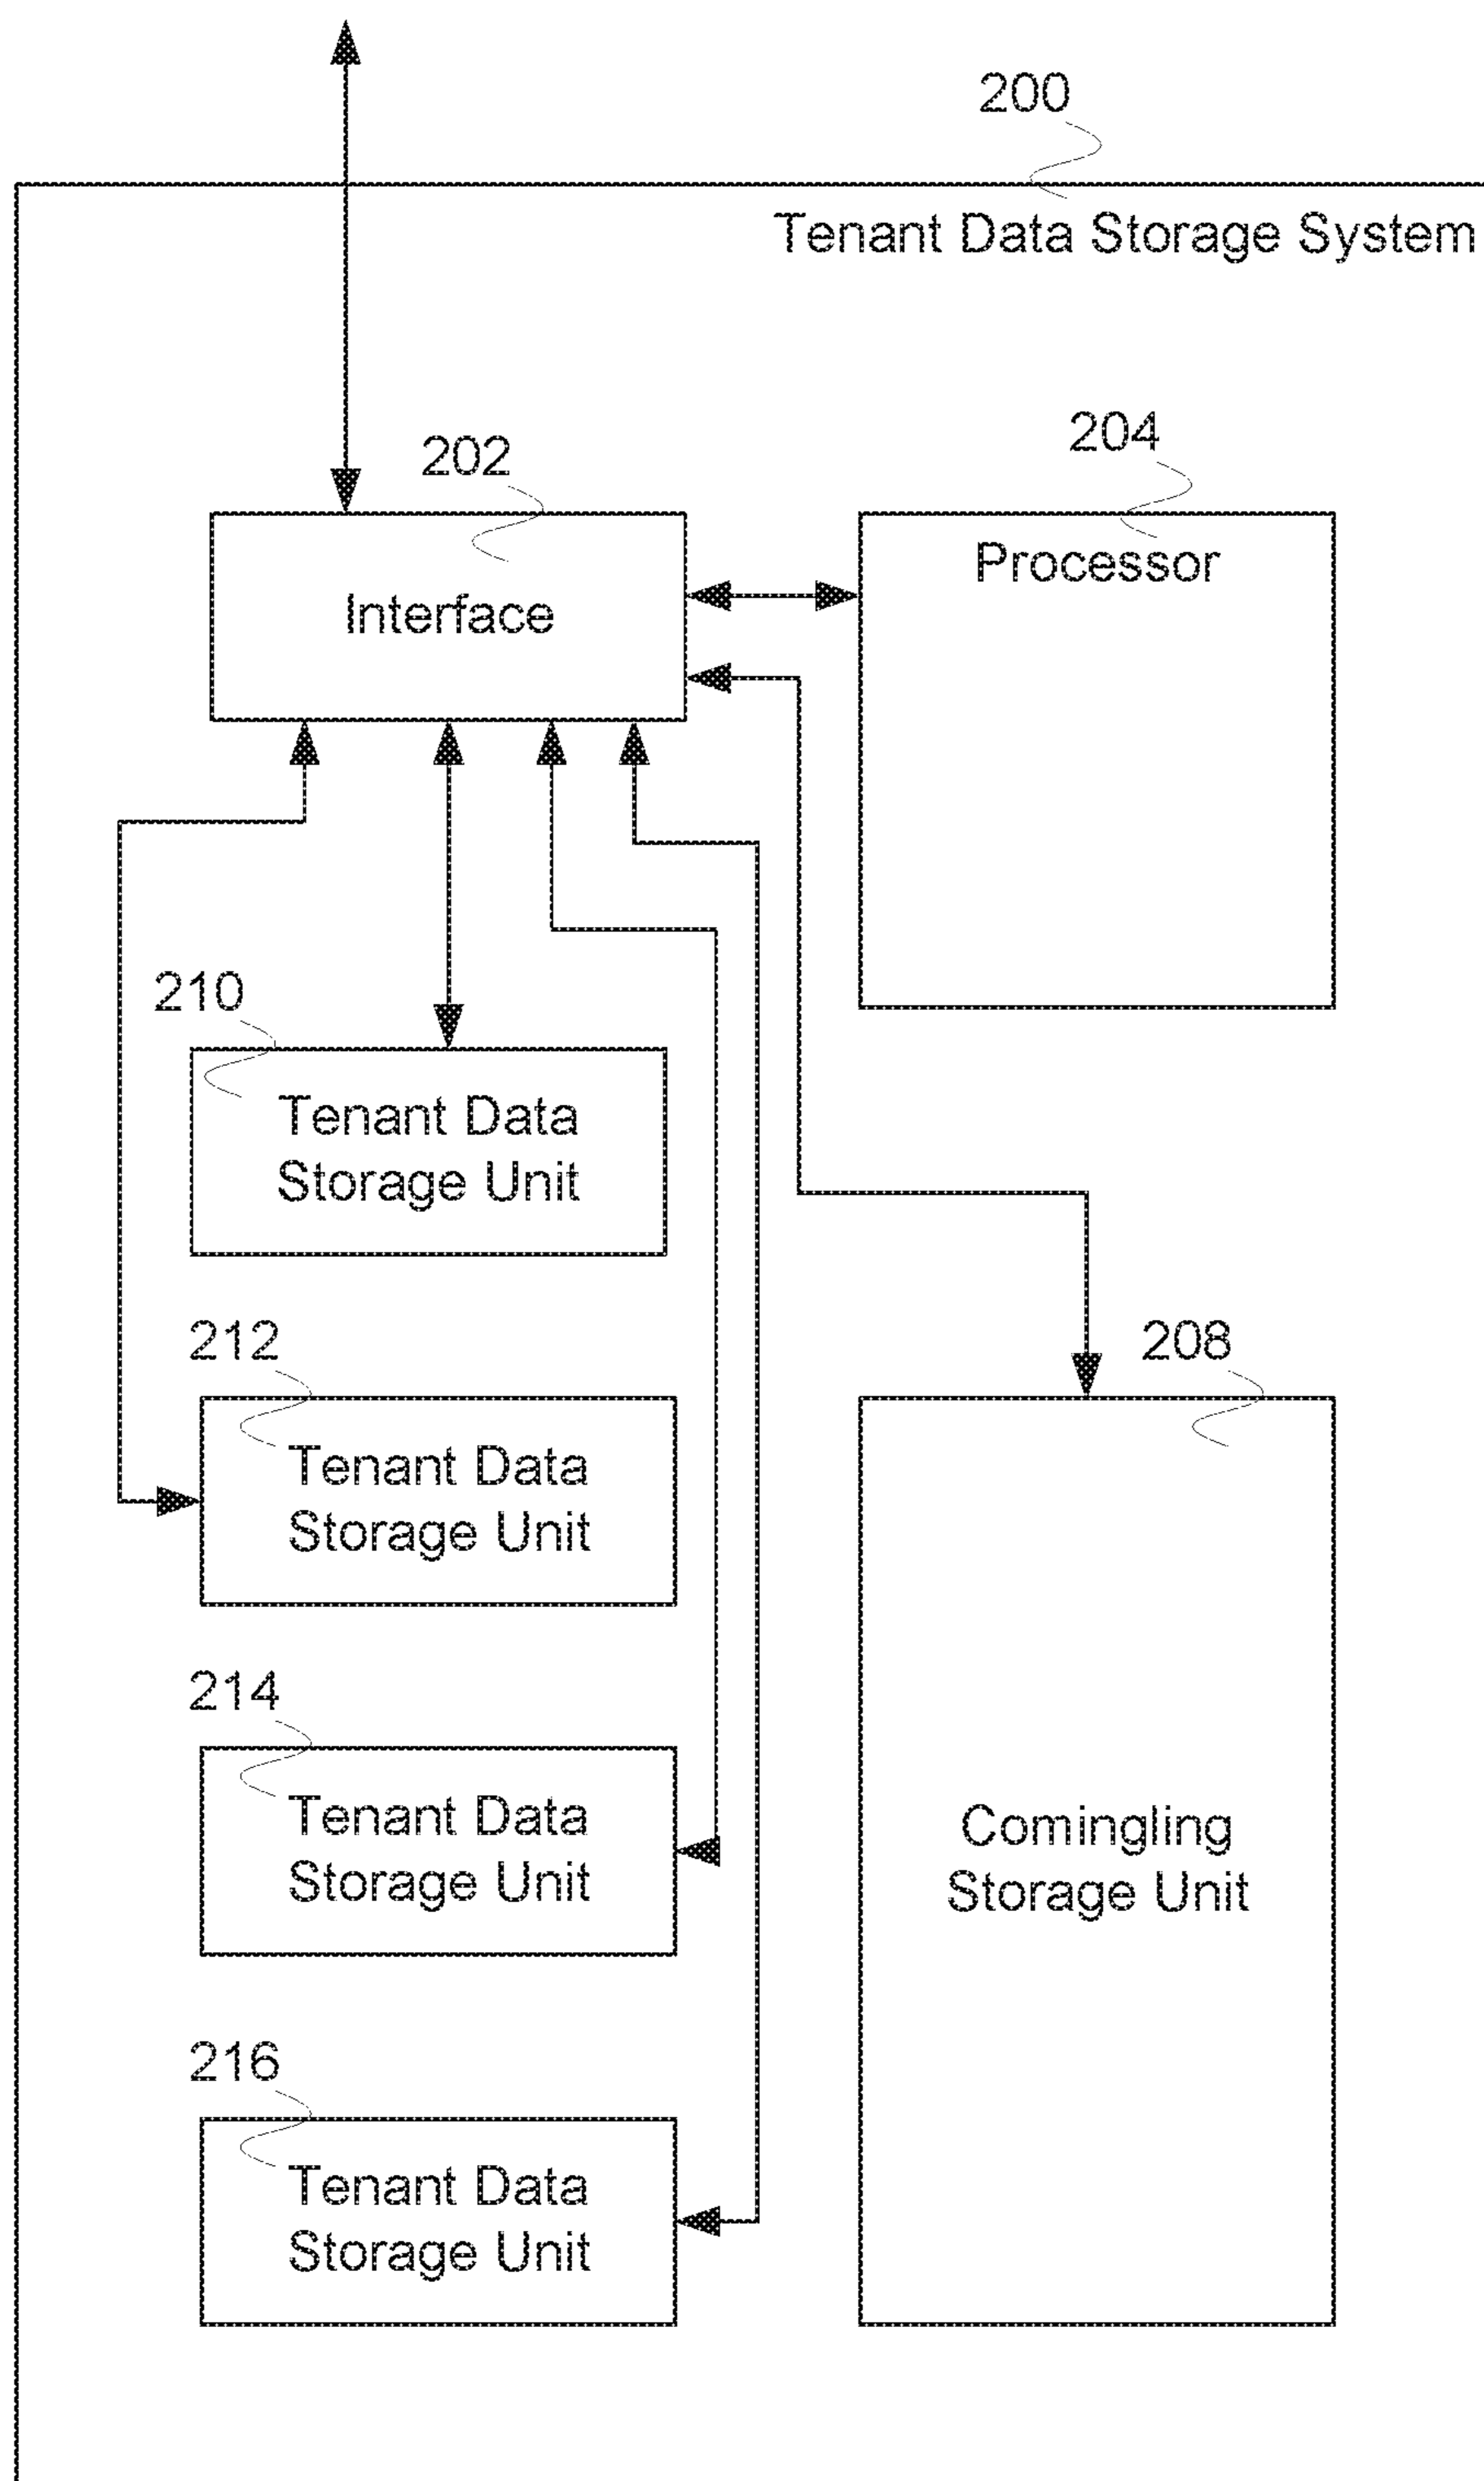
200

Tenant Data Storage System

202

Interface

204

Processor

210

Tenant Data Storage Unit

212

Tenant Data Storage Unit

214

Tenant Data Storage Unit

216

Tenant Data Storage Unit

208

Comingling Storage Unit